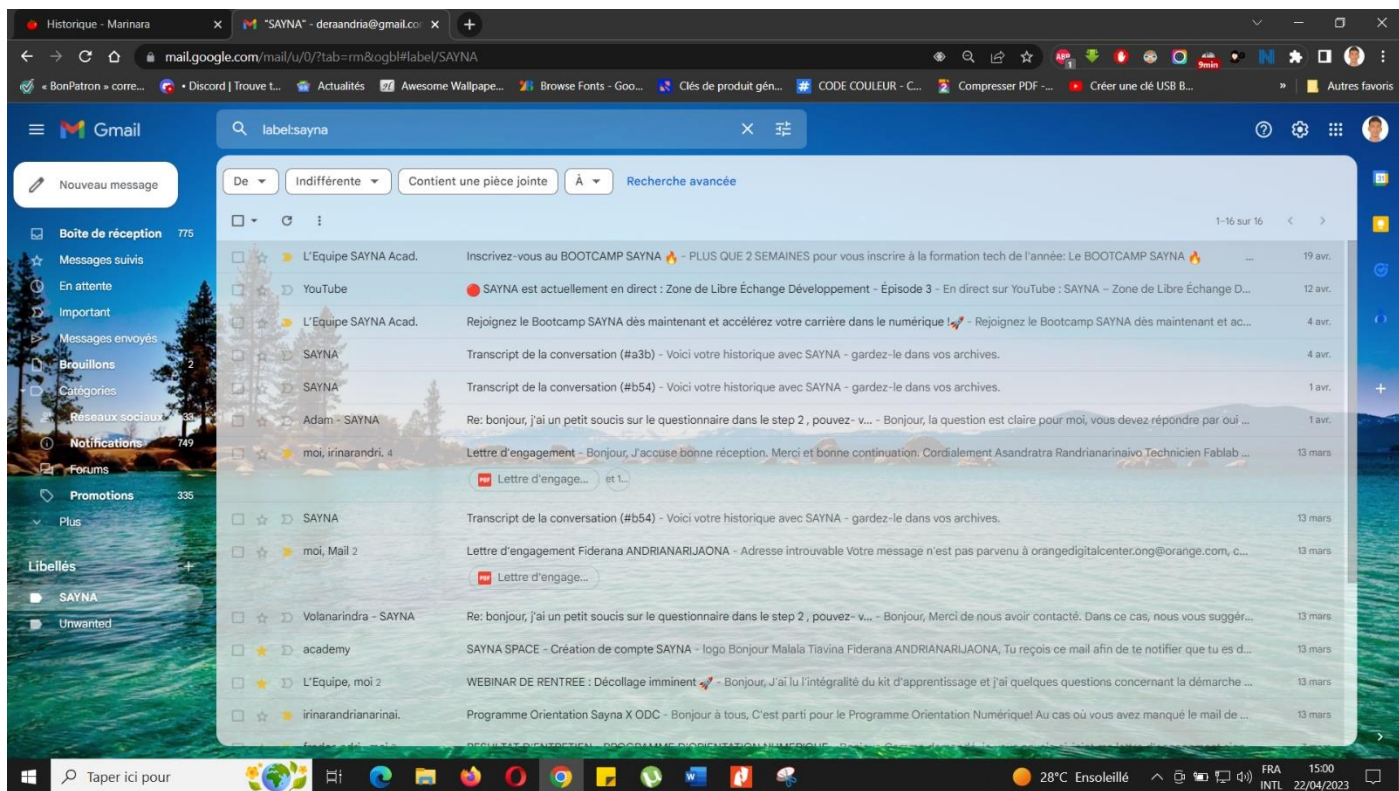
Historique - Marinara
"SAYNA" - deraandria@gmail.com
mail.google.com/mail/u/0/?tab=rm&ogbl#label/SAYNA
« BonPatron » corre... • Discord | Trouve t... Actualités Awesome Wallpape... Browse Fonts - Goo... Clés de produit gén... CODE COULEUR - C... Compresser PDF -... Créer une clé USB B... Autres favoris

Gmail
label:sayna
Nouveau message
Boîte de réception 775
Messages suivis
En attente
Important
Messages envoyés
Brouillons 2
Catégories
Réseaux sociaux 33
Notifications 749
Forums
Promotions 335
Plus
Libellés
SAYNA
Unwanted

De Indifférente Contient une pièce jointe À Recherche avancée
1–16 sur 16

L'Equipe SAYNA Acad. | Inscrivez-vous au BOOTCAMP SAYNA - PLUS QUE 2 SEMAINES pour vous inscrire à la formation tech de l'année: Le BOOTCAMP SAYNA | 19 avr.
YouTube | SAYNA est actuellement en direct : Zone de Libre Échange Développement - Épisode 3 - En direct sur YouTube : SAYNA – Zone de Libre Échange D... | 12 avr.
L'Equipe SAYNA Acad. | Rejoignez le Bootcamp SAYNA dès maintenant et accélérez votre carrière dans le numérique ! - Rejoignez le Bootcamp SAYNA dès maintenant et ac... | 4 avr.
SAYNA | Transcript de la conversation (#a3b) - Voici votre historique avec SAYNA - gardez-le dans vos archives. | 4 avr.
SAYNA | Transcript de la conversation (#b54) - Voici votre historique avec SAYNA - gardez-le dans vos archives. | 1 avr.
Adam - SAYNA | Re: bonjour, j'ai un petit soucis sur le questionnaire dans le step 2 , pouvez- v... - Bonjour, la question est claire pour moi, vous devez répondre par oui ... | 1 avr.
moi, irinarandri. 4 | Lettre d'engagement - Bonjour, J'accuse bonne réception. Merci et bonne continuation. Cordialement Asandratra Randrianarinaivo Technicien Fablab ... | 13 mars
Lettre d'engage... et 1...
SAYNA | Transcript de la conversation (#b54) - Voici votre historique avec SAYNA - gardez-le dans vos archives. | 13 mars
moi, Mail 2 | Lettre d'engagement Fiderana ANDRIANARIJAONA - Adresse introuvable Votre message n'est pas parvenu à orangedigitalcenter.ong@orange.com, c... | 13 mars
Lettre d'engage...
Volanarindra - SAYNA | Re: bonjour, j'ai un petit soucis sur le questionnaire dans le step 2 , pouvez- v... - Bonjour, Merci de nous avoir contacté. Dans ce cas, nous vous suggér... | 13 mars
academy | SAYNA SPACE - Création de compte SAYNA - logo Bonjour Malala Tiavina Fiderana ANDRIANARIJAONA, Tu reçois ce mail afin de te notifier que tu es d... | 13 mars
L'Equipe, moi 2 | WEBINAR DE RENTREE : Décollage imminent - Bonjour, J'ai lu l'intégralité du kit d'apprentissage et j'ai quelques questions concernant la démarche ... | 13 mars
irinarandrianarinai. | Programme Orientation Sayna X ODC - Bonjour à tous, C'est parti pour le Programme Orientation Numérique! Au cas où vous avez manqué le mail de ... | 13 mars
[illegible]

Taper ici pour
28°C Ensoleillé FRA INTL 15:00 22/04/2023